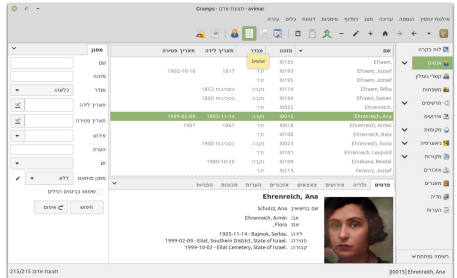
Gramps - תצוגת אדם - avimar

אילנות יוחסין עריכה תצוגה מעבר סימניות דוחות כלים עזרה

לוח בקרה
אנשים
קשרי גומלין
משפחות
תרשימים
אירועים
מקומות
גיאוגרפיה
מקורות
ארכיונים
מובאות
מדיה
הערות

שם | מזהה | מגדר | תאריך לידה | תאריך פטירה
אנשים
Ehwin, | I0103
Ehwen, Josef | I0193 | זכר | 1817 | 1902-10-10
Ehwen, Josef | I0195 | זכר
Ehwen, Rifka | I0114 | נקבה | בסביבות 1853
Ehwen, Sorrel | I0191 | נקבה | בסביבות 1860
Ehwin, | I0022
Ehrenreich, Ana | I0015 | נקבה | 1905-11-14 | 1999-02-09
Ehrenreich, Anna | I0014 | נקבה | 1847 | 1907
Ehrenreich, Armin | I0016 | זכר
Ehrenreich, Bela | I0021 | זכר
Ehrenreich, Erna | I0023 | נקבה | 1905
Ehrenreich, Leopold | I0181 | זכר
Ehrenreich, Yemima | I0024 | נקבה | 1980-10-29
Elinkova, Revital | I0045 | נקבה
Ferenz, Josef | I0010 | זכר

סינון
שם
מזהה
מגדר
כלשהו
תאריך לידה
תאריך פטירה
אירוע
הערה
תג
מסנן מותאם
ללא
שימוש בביטויים רגולריים
חיפוש
איפוס

פרטים | הורים | אירועים | צאצאים | אחים | תמונות | שבוצים | הערות | מקורות | כתובות | תכונות

Ehrenreich, Ana
שם בחירתה: Schulcz, Ana
אב: Ehrenreich, Armin
אם: Flora ,
לידה: 1905-11-14 - Bajmok, Serbia.
פטירה: 1999-02-09 - Eilat, Southern District, State of Israel.
קבורה: 1999-10-02 - Eilat Cemetery, State of Israel

רשימה נפתחת

[I0015] Ehrenreich, Ana
תצוגת אדם 215/215